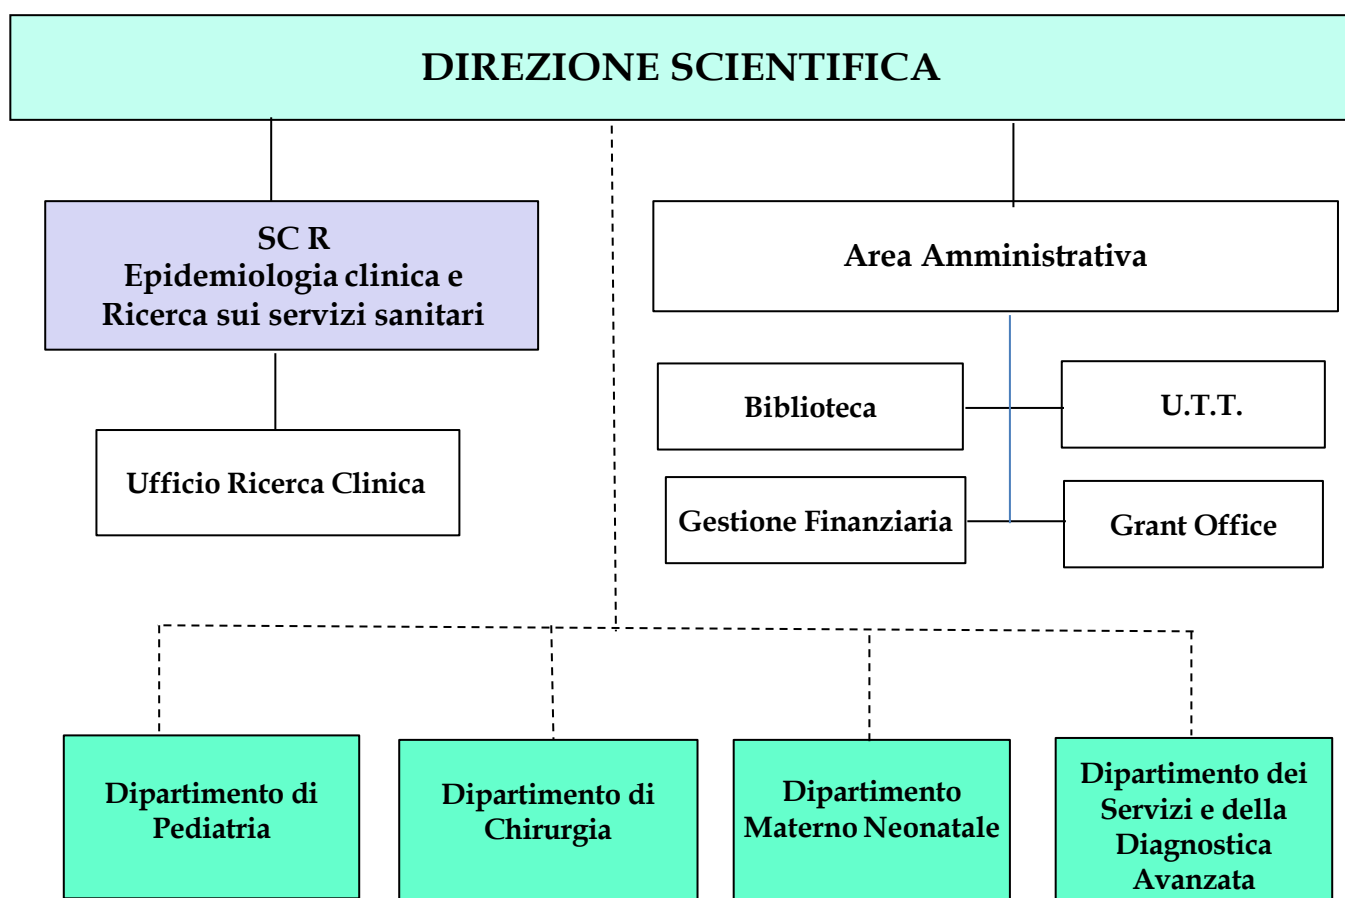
DIREZIONE SCIENTIFICA

SC R
Epidemiologia clinica e Ricerca sui servizi sanitari

Ufficio Ricerca Clinica

Area Amministrativa

Biblioteca

U.T.T.

Gestione Finanziaria

Grant Office

Dipartimento di Pediatria

Dipartimento di Chirurgia

Dipartimento Materno Neonatale

Dipartimento dei Servizi e della Diagnostica Avanzata